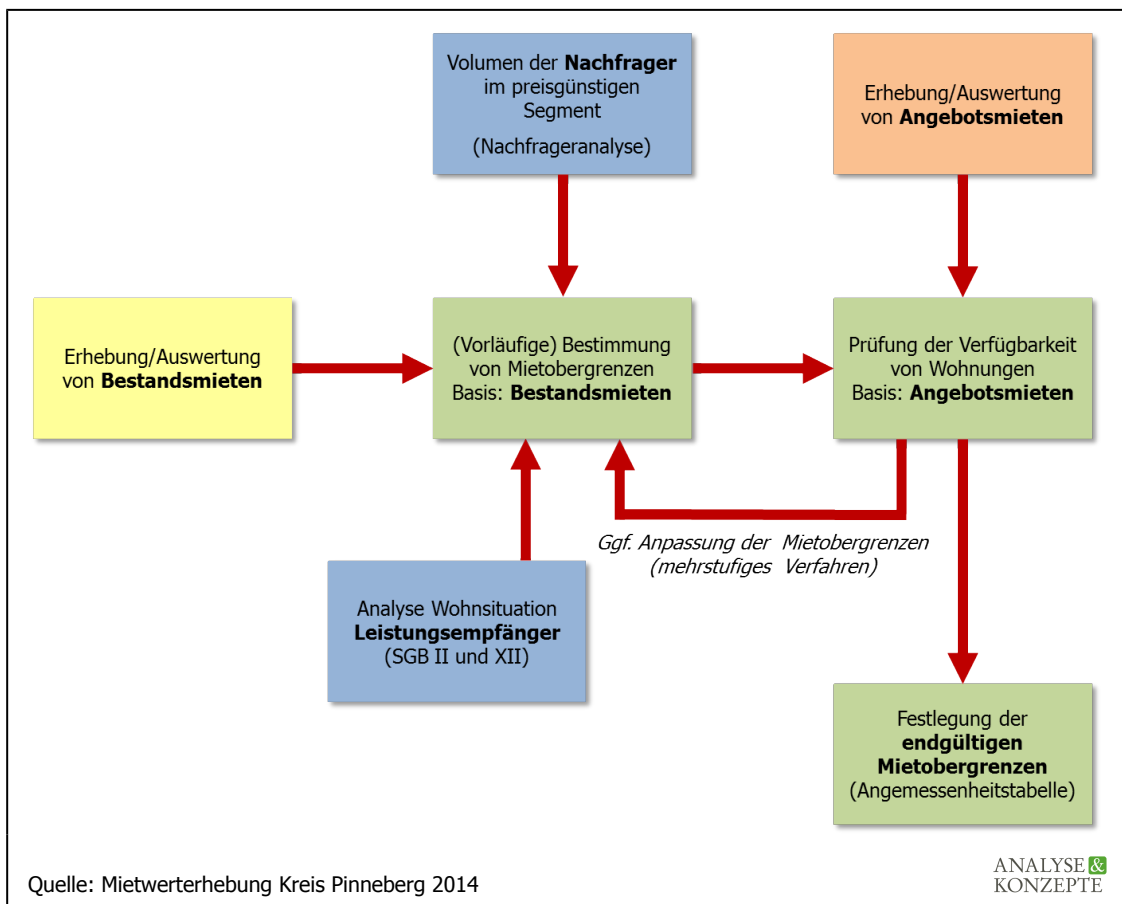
Volumen der **Nachfrager** im preisgünstigen Segment

(Nachfrageranalyse)

Erhebung/Auswertung von **Angebotsmieten**

Erhebung/Auswertung von **Bestandsmieten**

(Vorläufige) Bestimmung von Mietobergrenzen Basis: **Bestandsmieten**

Prüfung der Verfügbarkeit von Wohnungen Basis: **Angebotsmieten**

Ggf. Anpassung der Mietobergrenzen (mehrstufiges Verfahren)

Analyse Wohnsituation **Leistungsempfänger** (SGB II und XII)

Festlegung der **endgültigen Mietobergrenzen** (Angemessenheitstabelle)

Quelle: Mietwerterhebung Kreis Pinneberg 2014

ANALYSE & KONZEPTE